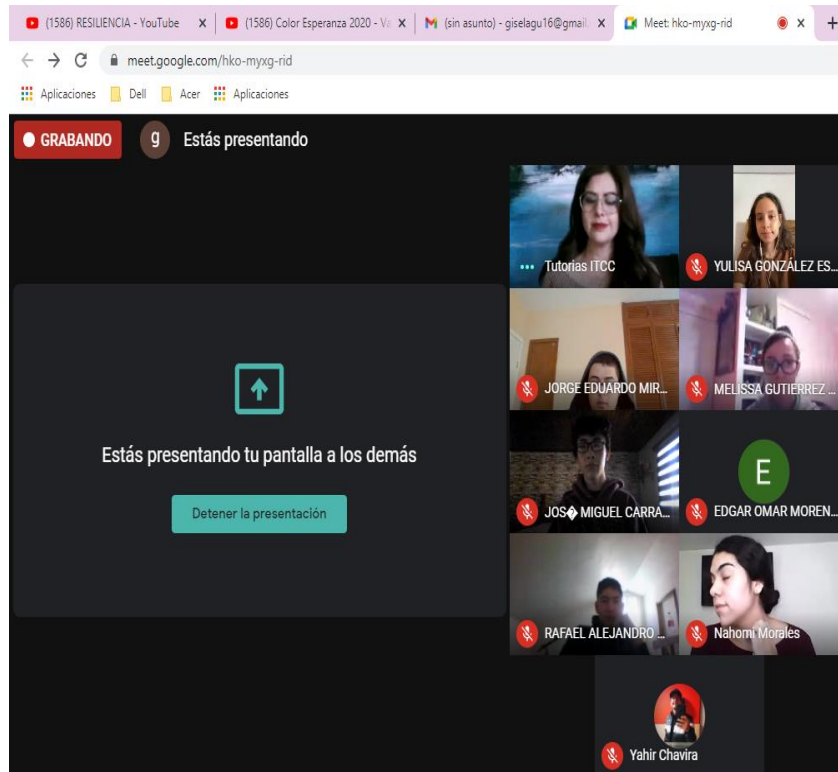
(1586) RESILIENCIA - YouTube ×
(1586) Color Esperanza 2020 - Va ×
M (sin asunto) - giselagu16@gmail ×
Meet: hko-myxg-rid ×
+

meet.google.com/hko-myxg-rid

Aplicaciones   Dell   Acer   Aplicaciones

GRABANDO
g Estás presentando

Estás presentando tu pantalla a los demás

Detener la presentación

Tutorias ITCC
YULISA GONZÁLEZ ES...
JORGE EDUARDO MIR...
MELISSA GUTIERREZ ...
JOS� MIGUEL CARRA...
E
EDGAR OMAR MOREN...
RAFAEL ALEJANDRO ...
Nahomi Morales
Yahir Chavira